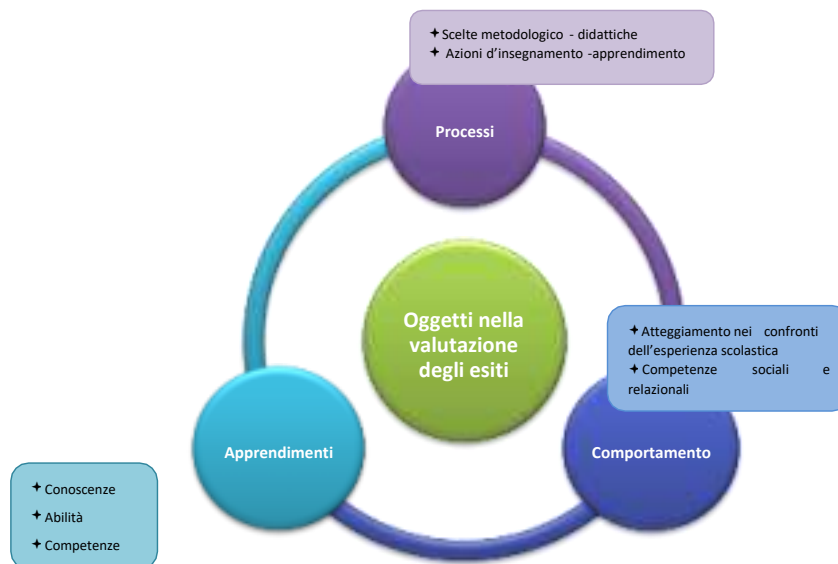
✦Scelte metodologico - didattiche
✦ Azioni d'insegnamento -apprendimento

Processi

Oggetti nella valutazione degli esiti

✦Atteggiamento nei confronti dell'esperienza scolastica
✦Competenze sociali e relazionali

Apprendimenti

Comportamento

✦Conoscenze
✦Abilità
✦Competenze